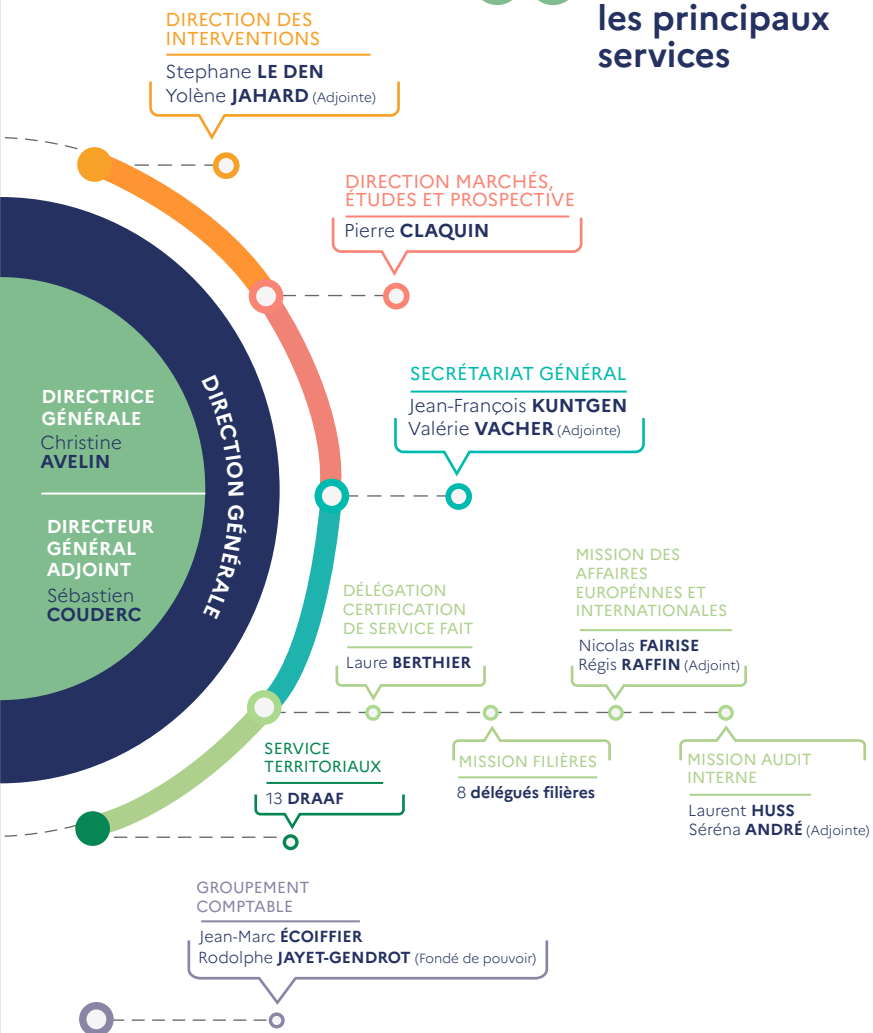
les principaux services

DIRECTION DES INTERVENTIONS
Stephane LE DEN
Yolène JAHARD (Adjointe)

DIRECTION MARCHÉS, ÉTUDES ET PROSPECTIVE
Pierre CLAQUIN

SECRÉTARIAT GÉNÉRAL
Jean-François KUNTGEN
Valérie VACHER (Adjointe)

DIRECTRICE GÉNÉRALE
Christine AVELIN

DIRECTEUR GÉNÉRAL ADJOINT
Sébastien COUDERC

DIRECTION GÉNÉRALE

MISSION DES AFFAIRES EUROPÉNNES ET INTERNATIONALES
Nicolas FAIRISE
Régis RAFFIN (Adjoint)

DÉLÉGATION CERTIFICATION DE SERVICE FAIT
Laure BERTHIER

SERVICE TERRITORIAUX
13 DRAAF

MISSION FILIÈRES
8 délégués filières

MISSION AUDIT INTERNE
Laurent HUSS
Séréna ANDRÉ (Adjointe)

GROUPEMENT COMPTABLE
Jean-Marc ÉCOIFFIER
Rodolphe JAYET-GENDROT (Fondé de pouvoir)